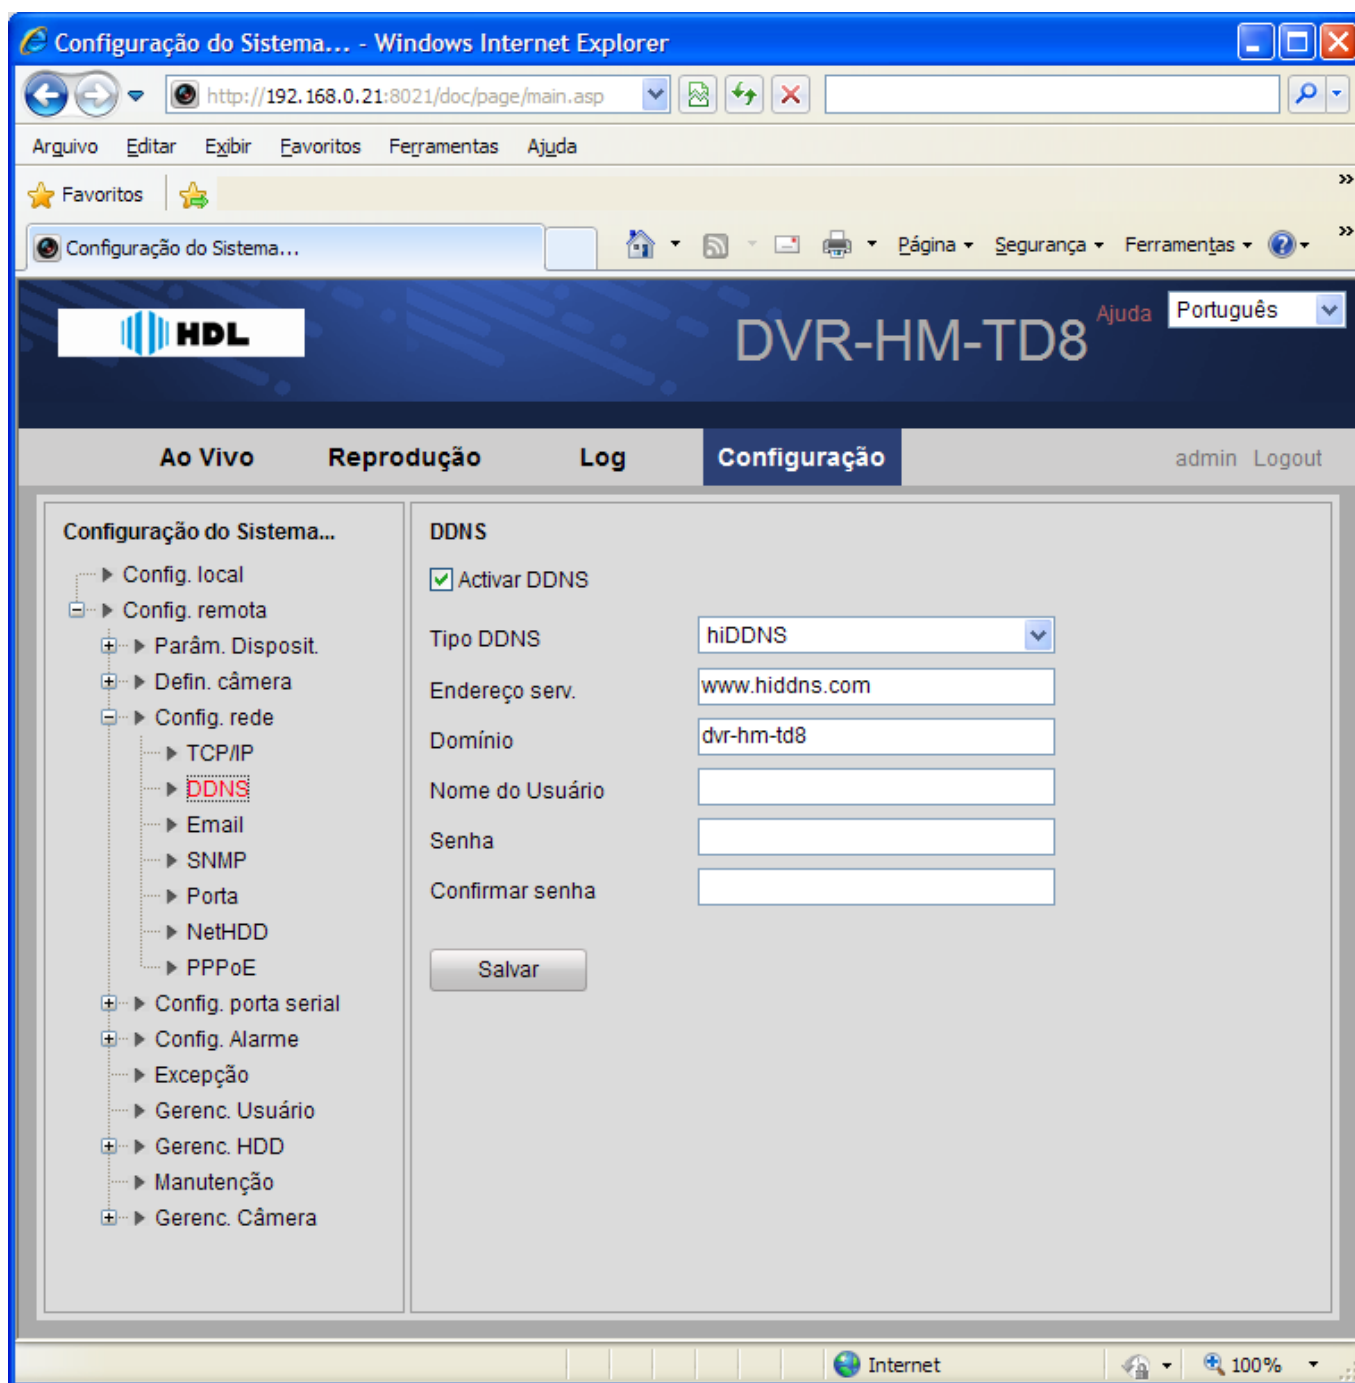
Configuração do Sistema... - Windows Internet Explorer

http://192.168.0.21:8021/doc/page/main.asp

Arquivo Editar Exibir Favoritos Ferramentas Ajuda

Favoritos

Configuração do Sistema...

Página Segurança Ferramentas

HDL

DVR-HM-TD8

Ajuda

Português

Ao Vivo Reprodução Log Configuração

admin Logout

Configuração do Sistema...

Config. local
Config. remota
Parâm. Disposit.
Defin. câmera
Config. rede
TCP/IP
DDNS
Email
SNMP
Porta
NetHDD
PPPoE
Config. porta serial
Config. Alarme
Excepção
Gerenc. Usuário
Gerenc. HDD
Manutenção
Gerenc. Câmera

DDNS

Activar DDNS

| Tipo DDNS | hiDDNS |
|---|---|
| Endereço serv. | www.hiddns.com |
| Domínio | dvr-hm-td8 |
| Nome do Usuário | |
| Senha | |
| Confirmar senha | |

Salvar

Internet

100%